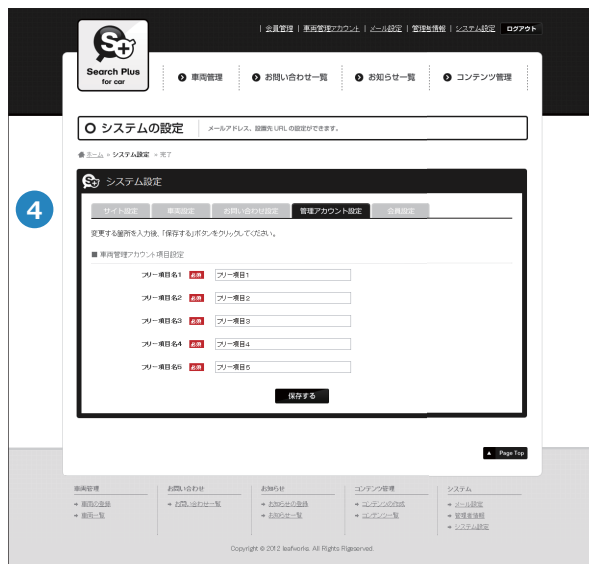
| 会員管理 | 車両管理アカウント | メール設定 | 管理者情報 | システム設定 ログアウト

Search Plus for car

車両管理 お問い合わせ一覧 お知らせ一覧 コンテンツ管理

システムの設定 メールアドレス、設置先 URL の設定ができます。

ホーム » システム設定 » 完了

4

システム設定

サイト設定 車両設定 お問い合わせ設定 管理アカウント設定 会員設定

変更する箇所を入力後、「保存する」ボタンをクリックしてください。

■ 車両管理アカウント項目設定

| | | |
|---|---|---|
| フリー項目名1 | 必須 | フリー項目1 |
| フリー項目名2 | 必須 | フリー項目2 |
| フリー項目名3 | 必須 | フリー項目3 |
| フリー項目名4 | 必須 | フリー項目4 |
| フリー項目名5 | 必須 | フリー項目5 |

保存する

Page Top

車両管理
» 車両の登録
» 車両一覧

お問い合わせ
» お問い合わせ一覧

お知らせ
» お知らせの登録
» お知らせ一覧

コンテンツ管理
» コンテンツの作成
» コンテンツ一覧

システム
» メール設定
» 管理者情報
» システム設定

Copyright © 2012 leafworks. All Rights Reserved.